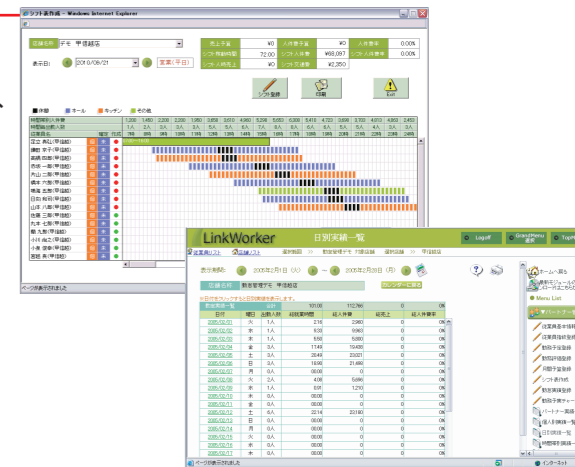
シフト表作成 - Windows Internet Explorer

店舗名称 デモ 甲信越店
表示日 2010/06/21 営業(平日)

売上予算 ¥0
シフト労働時間 72.00
シフト人件費 ¥0
人件費率 0.00%
シフト人件費 ¥68,087
シフト人件費率 0.00%
シフト交通費 ¥2,350

シフト登録
印刷
Exit

休憩 ホール キッチン その他

店舗名称 雇用 役割

ページが表示されました

LinkWorker 日別実績一覧
Logoff
Grand Menu
TopMenu

表示期間: 2005年2月1日(火) ～ 2005年2月28日(月)
店舗名称 勤怠管理デモ 甲信越店
カレンダー表示

勤怠実績一覧

| 日付 | 曜日 | 出勤人数 | 総就業時間 | 総人件費 | 総売上 | 総人件費率 |
|---|---|---|---|---|---|---|
| 2005/02/01 | 火 | 1人 | 2.16 | 2960 | 0 | 0% |
| 2005/02/02 | 水 | 1人 | 6.33 | 9563 | 0 | 0% |
| 2005/02/03 | 木 | 1人 | 5.50 | 5880 | 0 | 0% |
| 2005/02/04 | 金 | 3人 | 17.49 | 19408 | 0 | 0% |
| 2005/02/05 | 土 | 3人 | 20.49 | 23321 | 0 | 0% |
| 2005/02/06 | 日 | 3人 | 19.90 | 21480 | 0 | 0% |
| 2005/02/07 | 月 | 0人 | 00.00 | 0 | 0 | 0% |
| 2005/02/08 | 火 | 2人 | 4.06 | 5896 | 0 | 0% |
| 2005/02/09 | 水 | 1人 | 0.91 | 1210 | 0 | 0% |
| 2005/02/10 | 木 | 0人 | 00.00 | 0 | 0 | 0% |
| 2005/02/11 | 金 | 0人 | 00.00 | 0 | 0 | 0% |
| 2005/02/12 | 土 | 4人 | 22.14 | 23180 | 0 | 0% |
| 2005/02/13 | 日 | 0人 | 00.00 | 0 | 0 | 0% |
| 2005/02/14 | 月 | 0人 | 00.00 | 0 | 0 | 0% |
| 2005/02/15 | 火 | 0人 | 00.00 | 0 | 0 | 0% |
| 2005/02/16 | 水 | 0人 | 00.00 | 0 | 0 | 0% |

ホームへ戻る
Menu List
従業員基本情報
従業員個別登録
勤務予定登録
勤怠詳細登録
月間予定登録
シフト表作成
勤怠実績登録
パートナー英語
個人別実績一覧
日別実績一覧
時間帯別実績一覧

ページが表示されました
インターネット